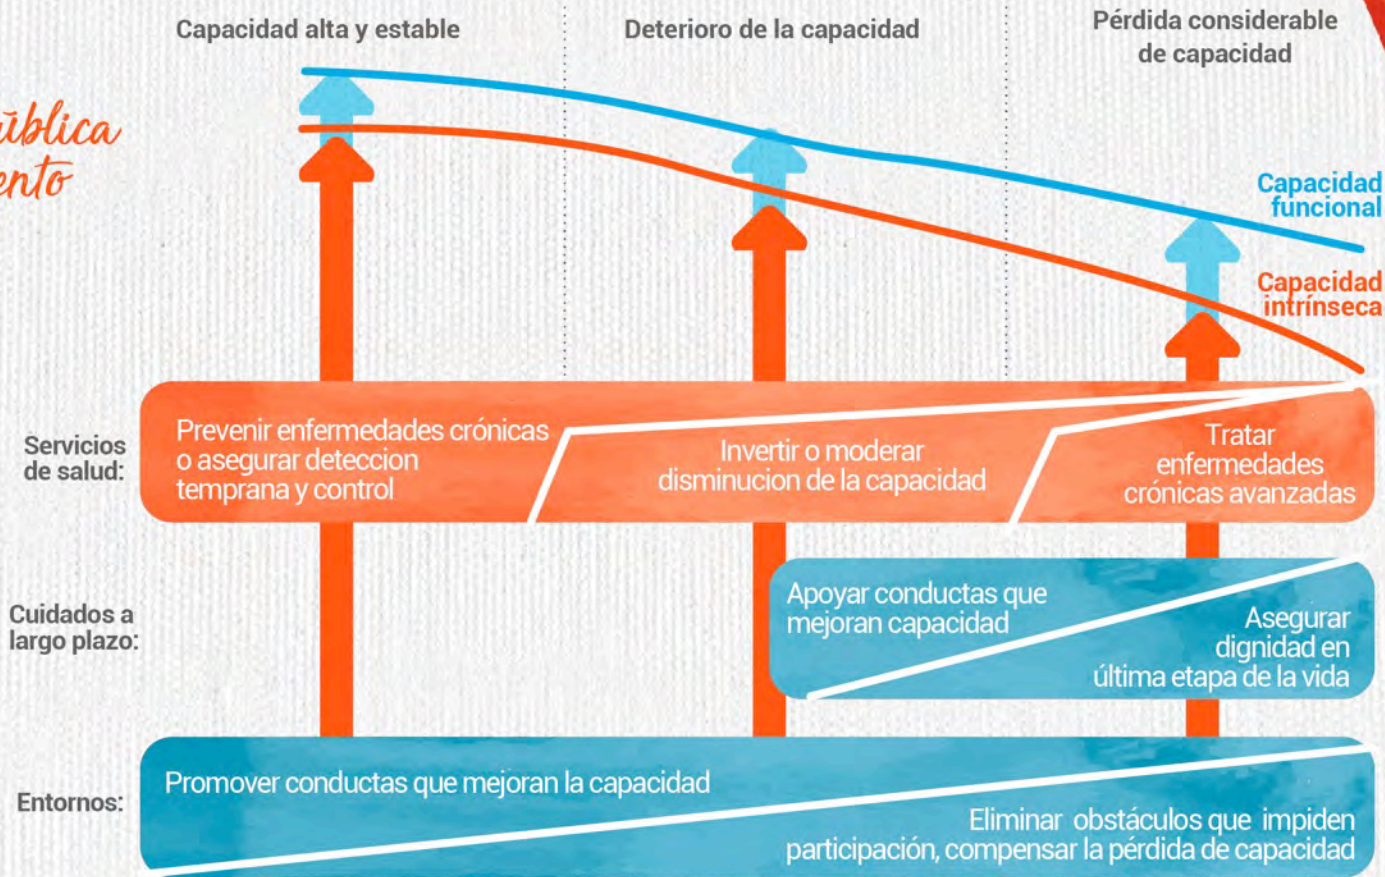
ública
ento

Capacidad alta y estable

Deterioro de la capacidad

Pérdida considerable de capacidad

Capacidad funcional

Capacidad intrínseca

Servicios de salud:

Prevenir enfermedades crónicas o asegurar deteccion temprana y control

Invertir o moderar disminucion de la capacidad

Tratar enfermedades crónicas avanzadas

Cuidados a largo plazo:

Apoyar conductas que mejoran capacidad

Asegurar dignidad en última etapa de la vida

Entornos:

Promover conductas que mejoran la capacidad

Eliminar obstáculos que impiden participación, compensar la pérdida de capacidad